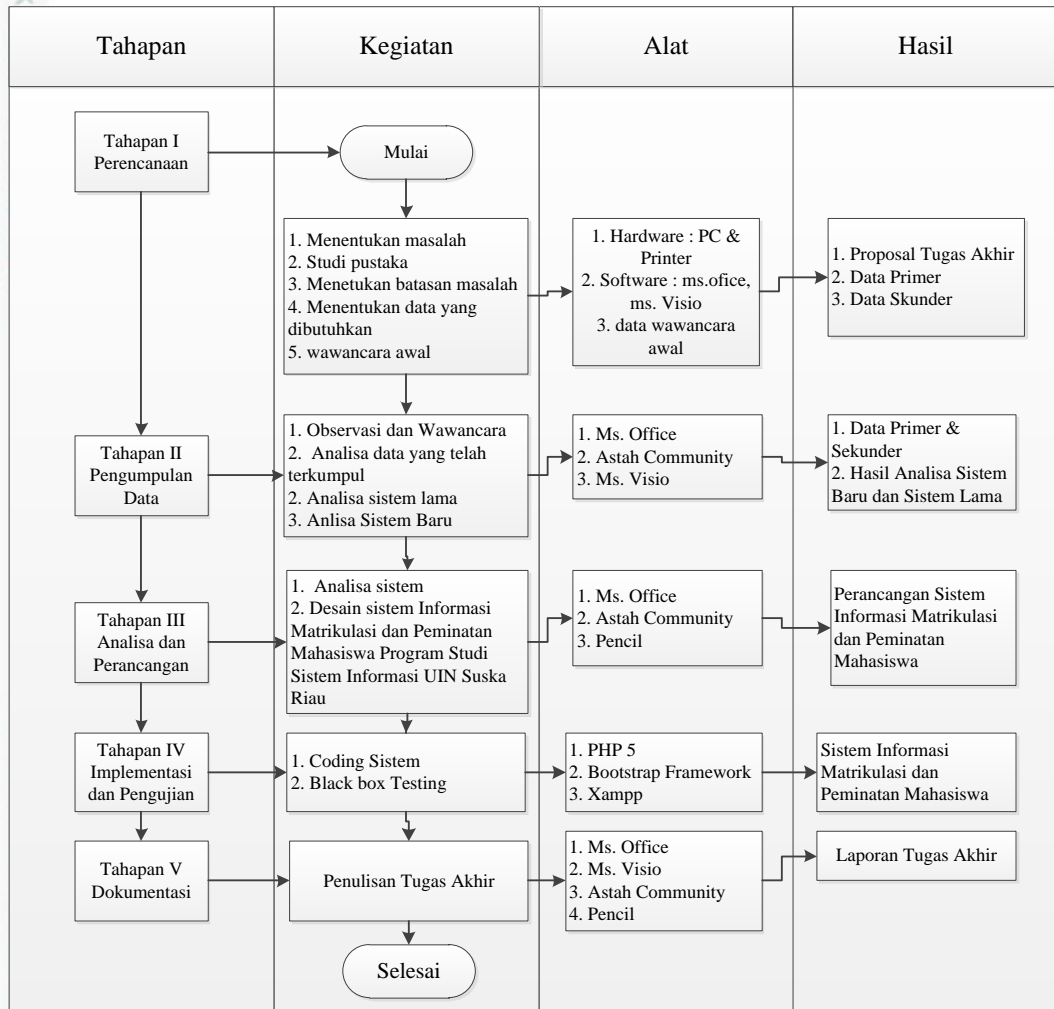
Tahapan

Kegiatan

Alat

Hasil

Tahapan I Perencanaan

Mulai

1. Menentukan masalah
2. Studi pustaka
3. Menetukan batasan masalah
4. Mentukan data yang dibutuhkan
5. wawancara awal

1. Hardware : PC & Printer
2. Software : ms.ofice, ms. Visio
3. data wawancara awal

1. Proposal Tugas Akhir
2. Data Primer
3. Data Skunder

Tahapan II Pengumpulan Data

1. Observasi dan Wawancara
2. Analisa data yang telah terkumpul
2. Analisa sistem lama
3. Anlisa Sistem Baru

1. Ms. Office
2. Astah Community
3. Ms. Visio

1. Data Primer & Sekunder
2. Hasil Analisa Sistem Baru dan Sistem Lama

Tahapan III Analisa dan Perancangan

1. Analisa sistem
2. Desain sistem Informasi Matrikulasi dan Peminatan Mahasiswa Program Studi Sistem Informasi UIN Suska Riau

1. Ms. Office
2. Astah Community
3. Pencil

Perancangan Sistem Informasi Matrikulasi dan Peminatan Mahasiswa

Tahapan IV Implementasi dan Pengujian

1. Coding Sistem
2. Black box Testing

1. PHP 5
2. Bootstrap Framework
3. Xampp

Sistem Informasi Matrikulasi dan Peminatan Mahasiswa

Tahapan V Dokumentasi

Penulisan Tugas Akhir

1. Ms. Office
2. Ms. Visio
3. Astah Community
4. Pencil

Laporan Tugas Akhir

Selesai